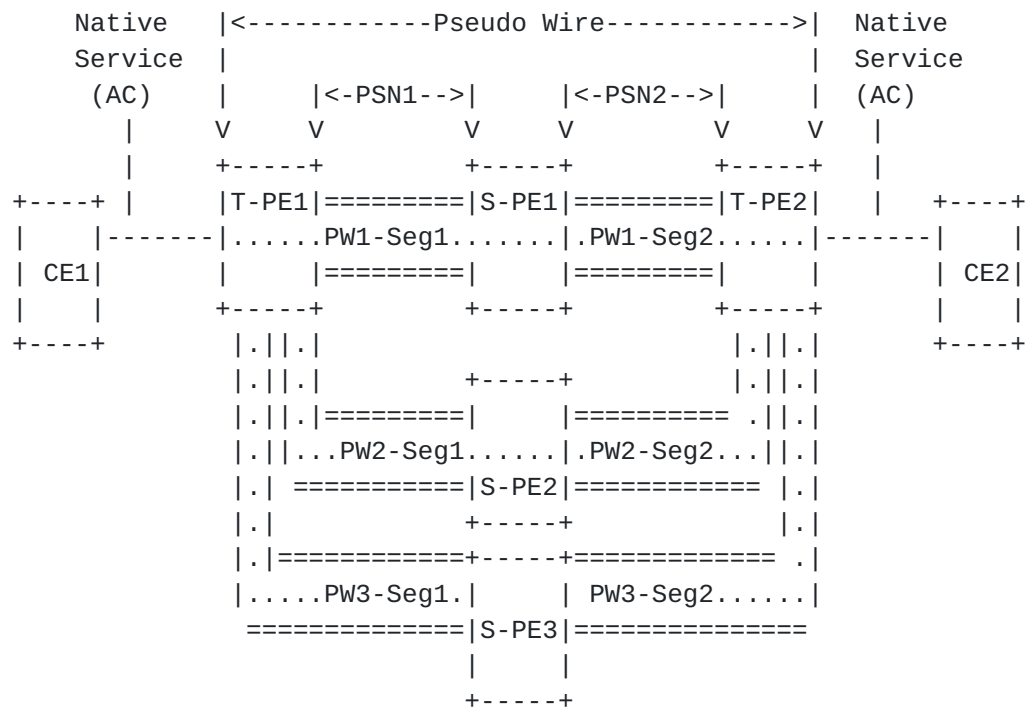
```
    Native      |<------------Pseudo Wire------------>|  Native
    Service     |                                     |  Service
     (AC)       |     |<-PSN1-->|     |<-PSN2-->|     |  (AC)
       |        V     V         V     V         V     V   |
       |        +-----+         +-----+         +-----+   |
+----+ |        |T-PE1|=========|S-PE1|=========|T-PE2|   |   +----+
|    |-------|......PW1-Seg1.......|.PW1-Seg2......|-------|    |
| CE1|        |     |=========|     |=========|     |       | CE2|
|    |        +-----+         +-----+         +-----+       |    |
+----+         |.||.|                          |.||.|       +----+
               |.||.|         +-----+          |.||.|
               |.||.|=========|     |========== .||.|
               |.||...PW2-Seg1......|.PW2-Seg2...||.|
               |.| ===========|S-PE2|============ |.|
               |.|            +-----+             |.|
               |.|============+-----+============= .|
               |.....PW3-Seg1.|     | PW3-Seg2......|
                ==============|S-PE3|===============
                              |     |
                              +-----+
```